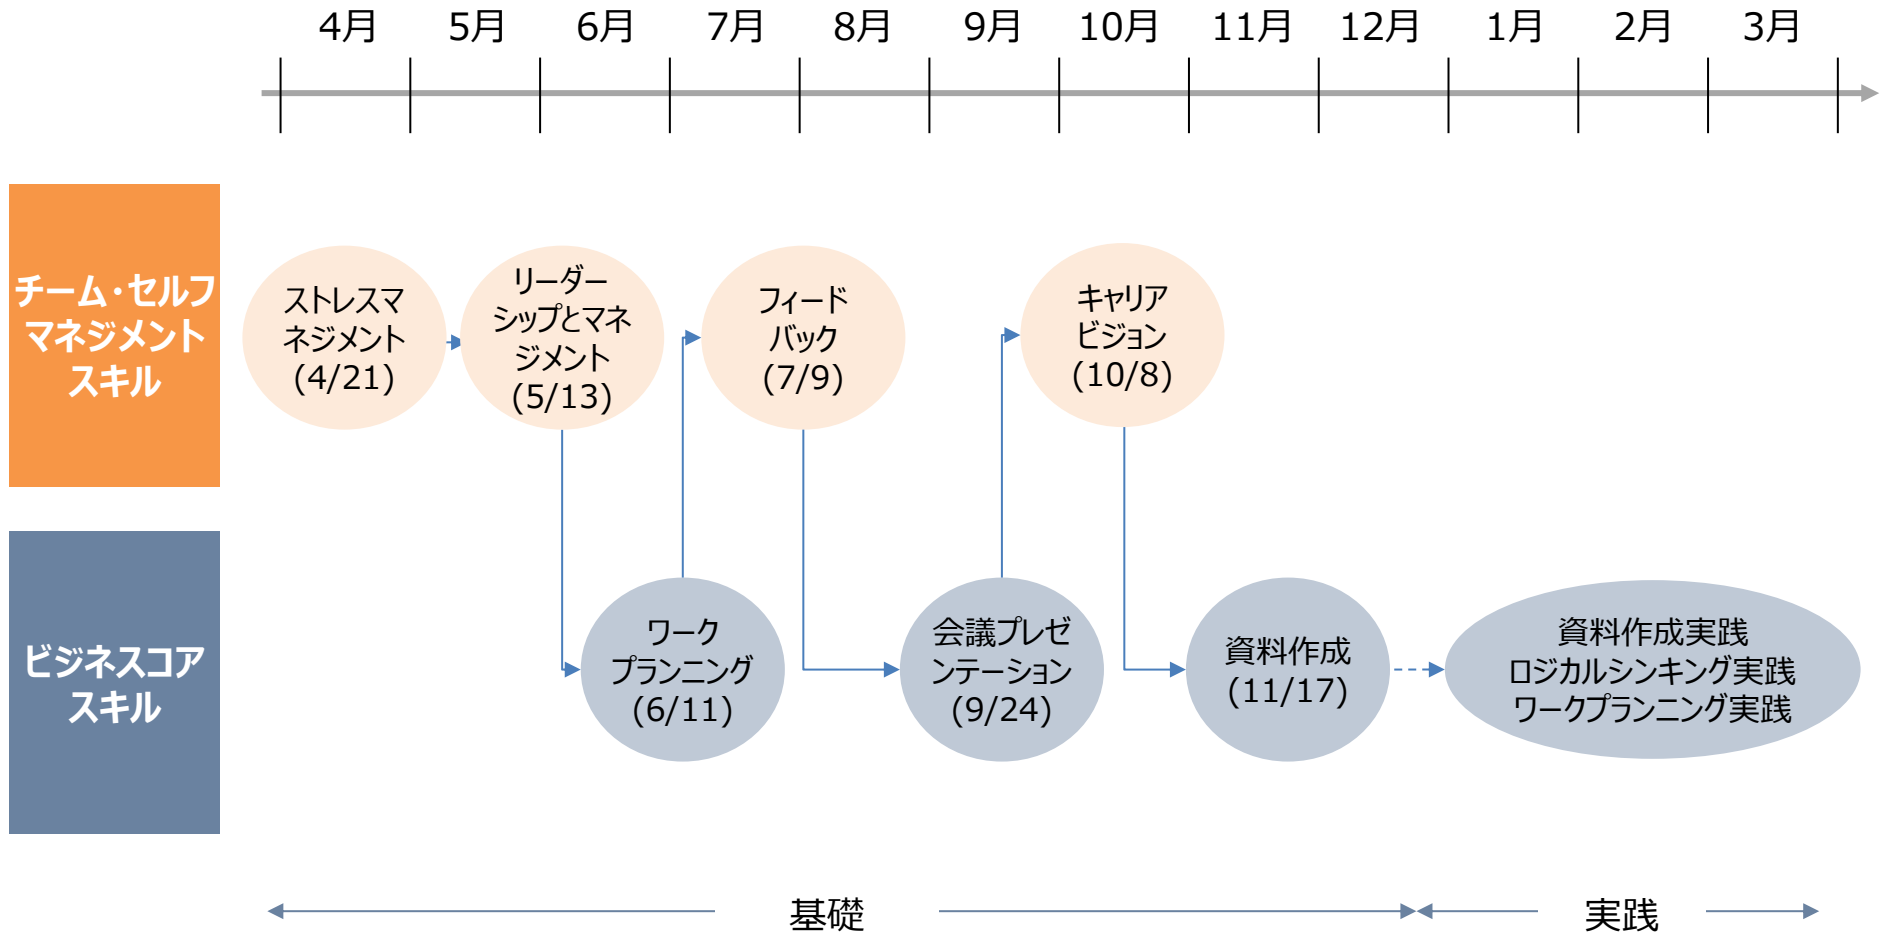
4月 5月 6月 7月 8月 9月 10月 11月 12月 1月 2月 3月

チーム・セルフマネジメントスキル

ストレスマネジメント (4/21)

リーダーシップとマネジメント (5/13)

フィードバック (7/9)

キャリアビジョン (10/8)

ビジネスコアスキル

ワークプランニング (6/11)

会議プレゼンテーション (9/24)

資料作成 (11/17)

資料作成実践
ロジカルシンキング実践
ワークプランニング実践

基礎

実践